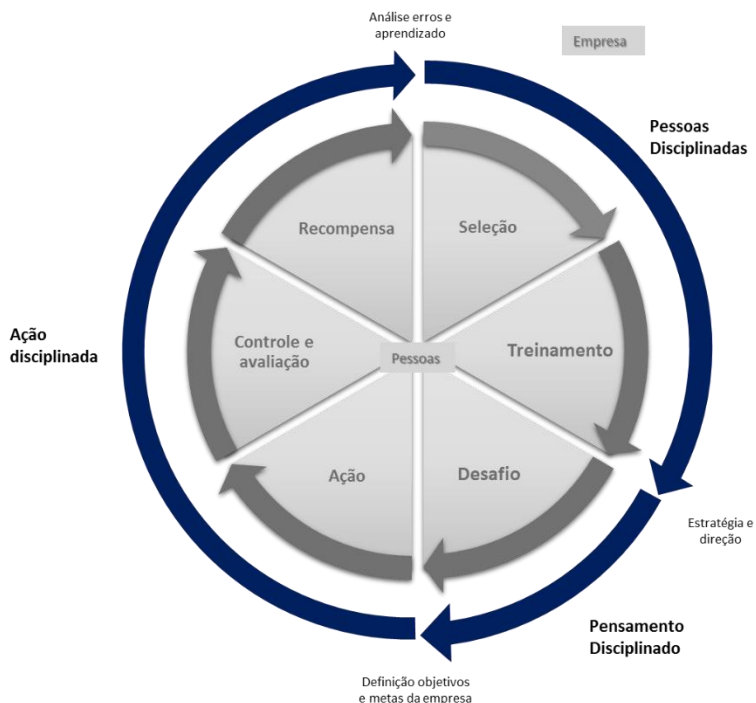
Análise erros e aprendizado

Empresa

Pessoas Disciplinadas

Recompensa

Seleção

Ação disciplinada

Controle e avaliação

Pessoas

Treinamento

Ação

Desafio

Estratégia e direção

Pensamento Disciplinado

Definição objetivos e metas da empresa